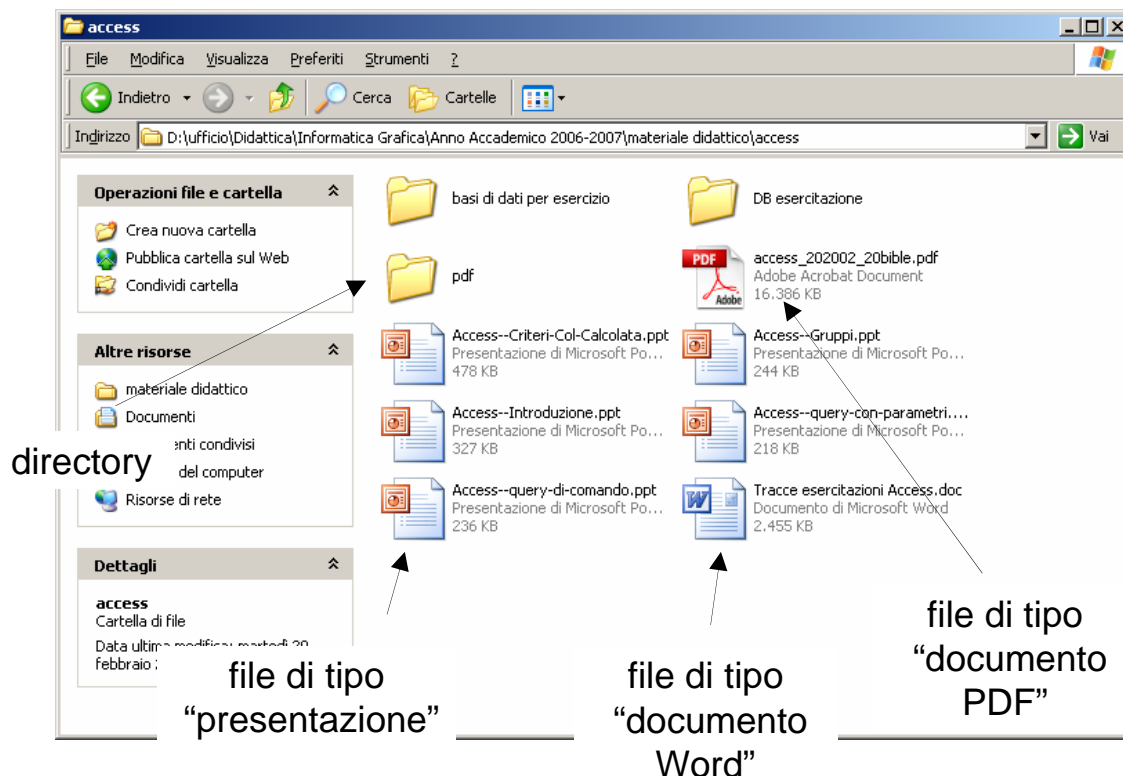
access

File Modifica Visualizza Preferiti Strumenti ?

Indietro Cerca Cartelle

Indirizzo D:\ufficio\Didattica\Informatica Grafica\Anno Accademico 2006-2007\materiale didattico\access Vai

Operazioni file e cartella

Crea nuova cartella
Pubblica cartella sul Web
Condividi cartella

Altre risorse

materiale didattico
Documenti
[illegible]enti condivisi
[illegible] del computer
Risorse di rete

Dettagli

access
Cartella di file
Data ultima modifica: martedì 20 febbraio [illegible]

basi di dati per esercizio

DB esercitazione

pdf

access_202002_20bible.pdf
Adobe Acrobat Document
16.386 KB

Access--Criteri-Col-Calcolata.ppt
Presentazione di Microsoft Po...
478 KB

Access--Gruppi.ppt
Presentazione di Microsoft Po...
244 KB

Access--Introduzione.ppt
Presentazione di Microsoft Po...
327 KB

Access--query-con-parametri....
Presentazione di Microsoft Po...
218 KB

Access--query-di-comando.ppt
Presentazione di Microsoft Po...
236 KB

Tracce esercitazioni Access.doc
Documento di Microsoft Word
2.455 KB

directory

file di tipo "presentazione"

file di tipo "documento Word"

file di tipo "documento PDF"